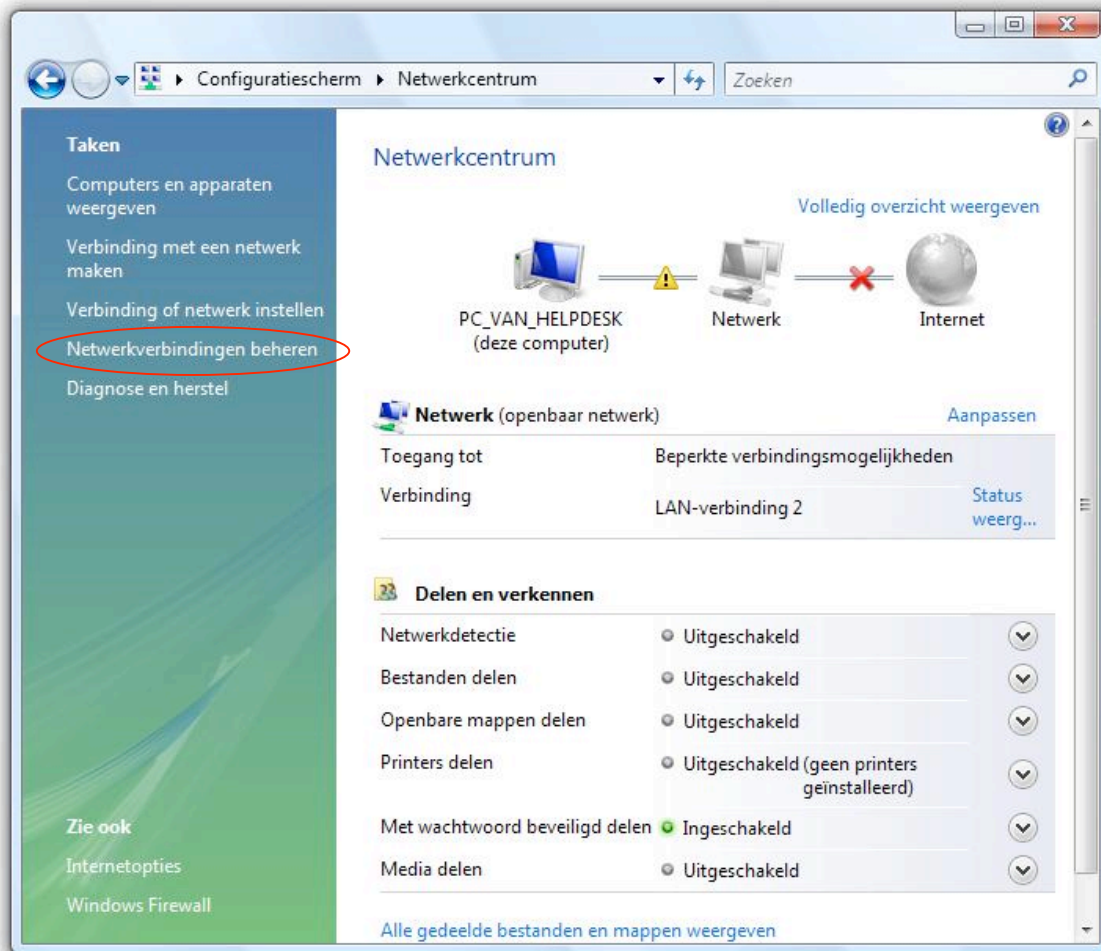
Configuratiescherm ▸ Netwerkcentrum

Zoeken

Taken

Computers en apparaten weergeven

Verbinding met een netwerk maken

Verbinding of netwerk instellen

Netwerkverbindingen beheren

Diagnose en herstel

Zie ook

Internetopties

Windows Firewall

Netwerkcentrum

Volledig overzicht weergeven

PC_VAN_HELPDESK (deze computer)

Netwerk

Internet

Netwerk (openbaar netwerk)

Aanpassen

| | | |
|---|---|---|
| Toegang tot | Beperkte verbindingsmogelijkheden | |
| Verbinding | LAN-verbinding 2 | Status weerg... |

Delen en verkennen

| | |
|---|---|
| Netwerkdetectie | Uitgeschakeld |
| Bestanden delen | Uitgeschakeld |
| Openbare mappen delen | Uitgeschakeld |
| Printers delen | Uitgeschakeld (geen printers geïnstalleerd) |
| Met wachtwoord beveiligd delen | Ingeschakeld |
| Media delen | Uitgeschakeld |

Alle gedeelde bestanden en mappen weergeven